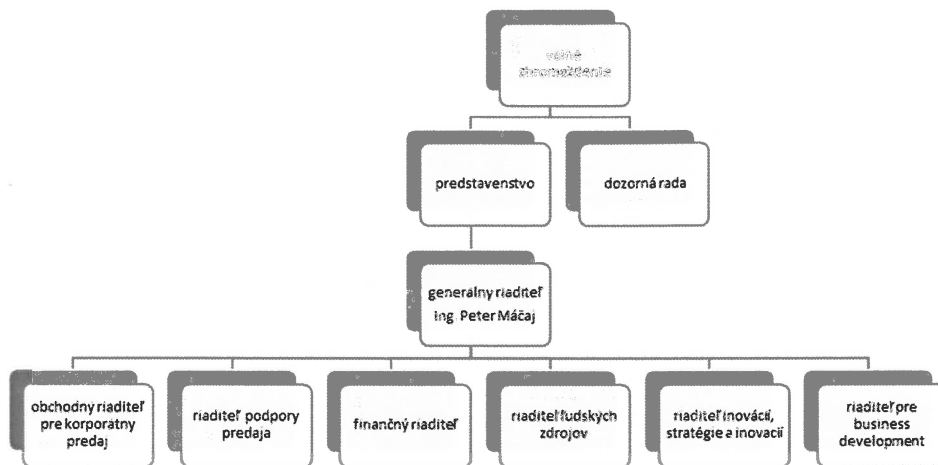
valné zhromaždenie

predstavenstvo

dozorná rada

generalny riaditeľ
Ing. Peter Máčaj

obchodny riaditeľ pre korporatny predaj

riaditeľ podpory predaja

finančný riaditeľ

riaditeľ ľudských zdrojov

riaditeľ inovácií, stratégie a inovacií

riaditeľ pre business development